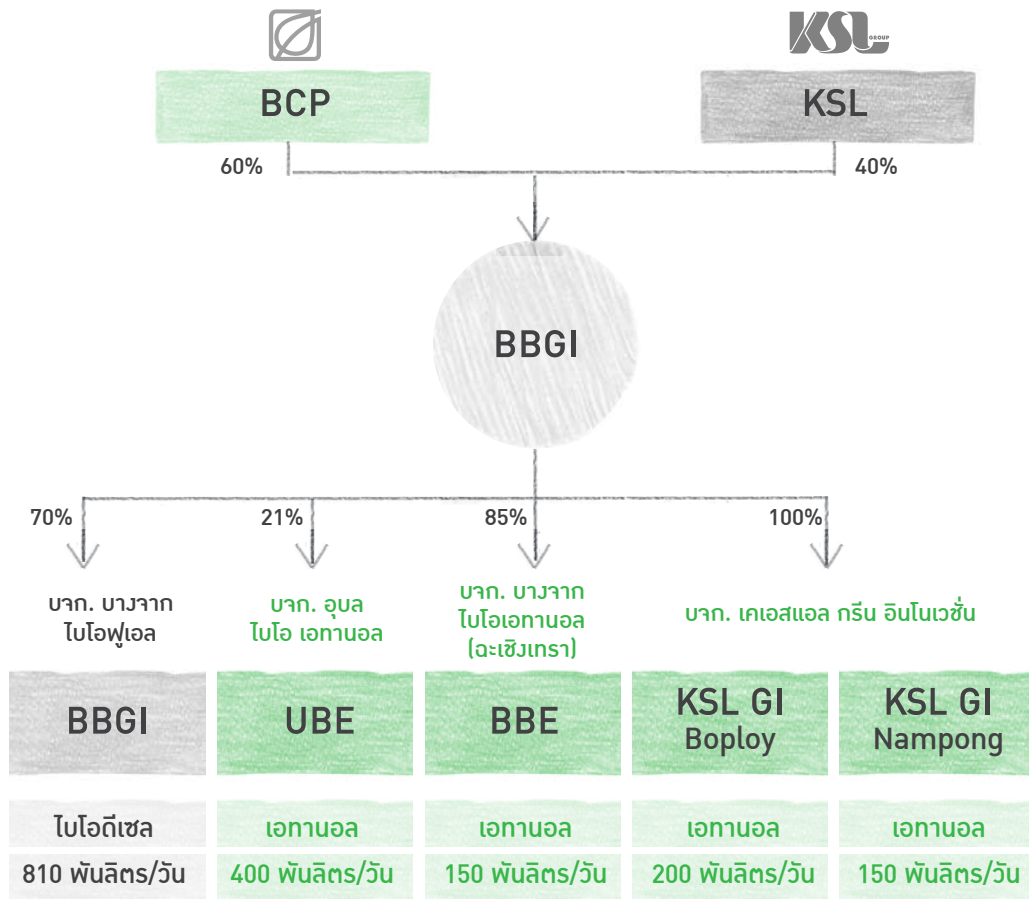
KSL GROUP

BCP

KSL

60%

40%

BBGI

70%

21%

85%

100%

บจก. บางจาก ไบโอฟูเอล

บจก. อุบล ไบโอ เอทานอล

บจก. บางจาก ไบโอเอทานอล (ฉะเชิงเทรา)

บจก. เคเอสแอล กรีน อินโนเวชั่น

| BBGI | UBE | BBE | KSL GI Boploy | KSL GI Nampong |
|---|---|---|---|---|
| ไบโอดีเซล | เอทานอล | เอทานอล | เอทานอล | เอทานอล |
| 810 พันลิตร/วัน | 400 พันลิตร/วัน | 150 พันลิตร/วัน | 200 พันลิตร/วัน | 150 พันลิตร/วัน |